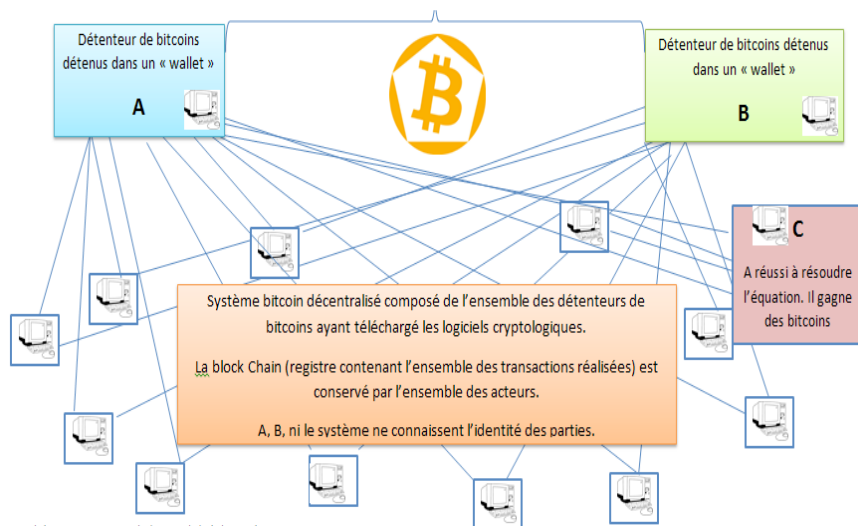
Détenteur de bitcoins détenus dans un « wallet »

A

Détenteur de bitcoins détenus dans un « wallet »

B

C

A réussi à résoudre l'équation. Il gagne des bitcoins

Système bitcoin décentralisé composé de l'ensemble des détenteurs de bitcoins ayant téléchargé les logiciels cryptologiques.

La block Chain (registre contenant l'ensemble des transactions réalisées) est conservé par l'ensemble des acteurs.

A, B, ni le système ne connaissent l'identité des parties.